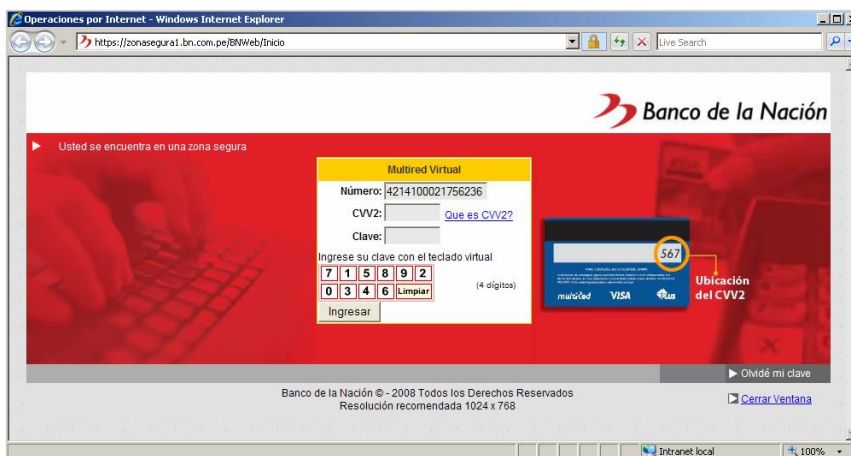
Operaciones por Internet - Windows Internet Explorer

https://zonasegura1.bn.com.pe/BNWeb/Inicio

Live Search

Banco de la Nación

Usted se encuentra en una zona segura

Multired Virtual

Número: 4214100021756236

CVV2:

Que es CVV2?

Clave:

Ingrese su clave con el teclado virtual

| 7 | 1 | 5 | 8 | 9 | 2 |
|---|---|---|---|---|---|
| 0 | 3 | 4 | 6 | Limpiar | |

(4 dígitos)

Ingresar

567

multired VISA Plus

Ubicación del CVV2

Olvidé mi clave

Banco de la Nación © - 2008 Todos los Derechos Reservados
Resolución recomendada 1024 x 768

Cerrar Ventana

Intranet local

100%